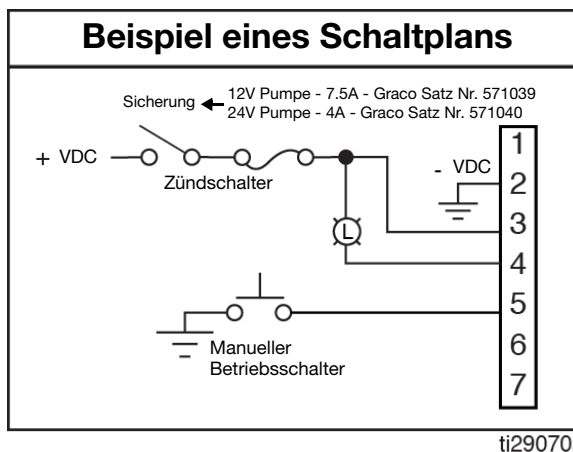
Beispiel eines Schaltplans

Sicherung

12V Pumpe - 7.5A - Graco Satz Nr. 571039
24V Pumpe - 4A - Graco Satz Nr. 571040

+ VDC

Zündschalter

- VDC

L

Manueller Betriebsschalter

1
2
3
4
5
6
7

ti29070